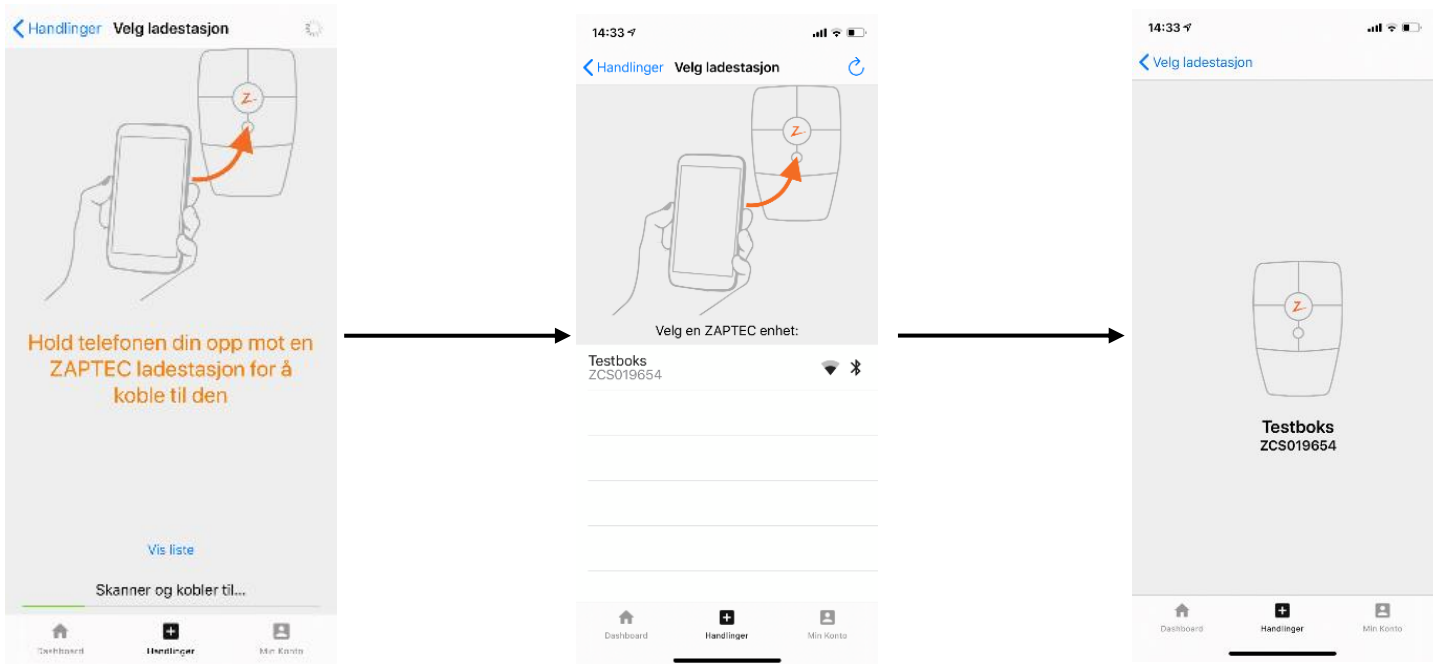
Handlinger Velg ladestasjon

Hold telefonen din opp mot en ZAPTEC ladestasjon for å koble til den

Vis liste

Skanner og kobler til...

Dashboard Handlinger Min Konto

14:33

Handlinger Velg ladestasjon

Velg en ZAPTEC enhet:

Testboks
ZCS019654

Dashboard Handlinger Min Konto

14:33

Velg ladestasjon

Testboks
ZCS019654

Dashboard Handlinger Min Konto